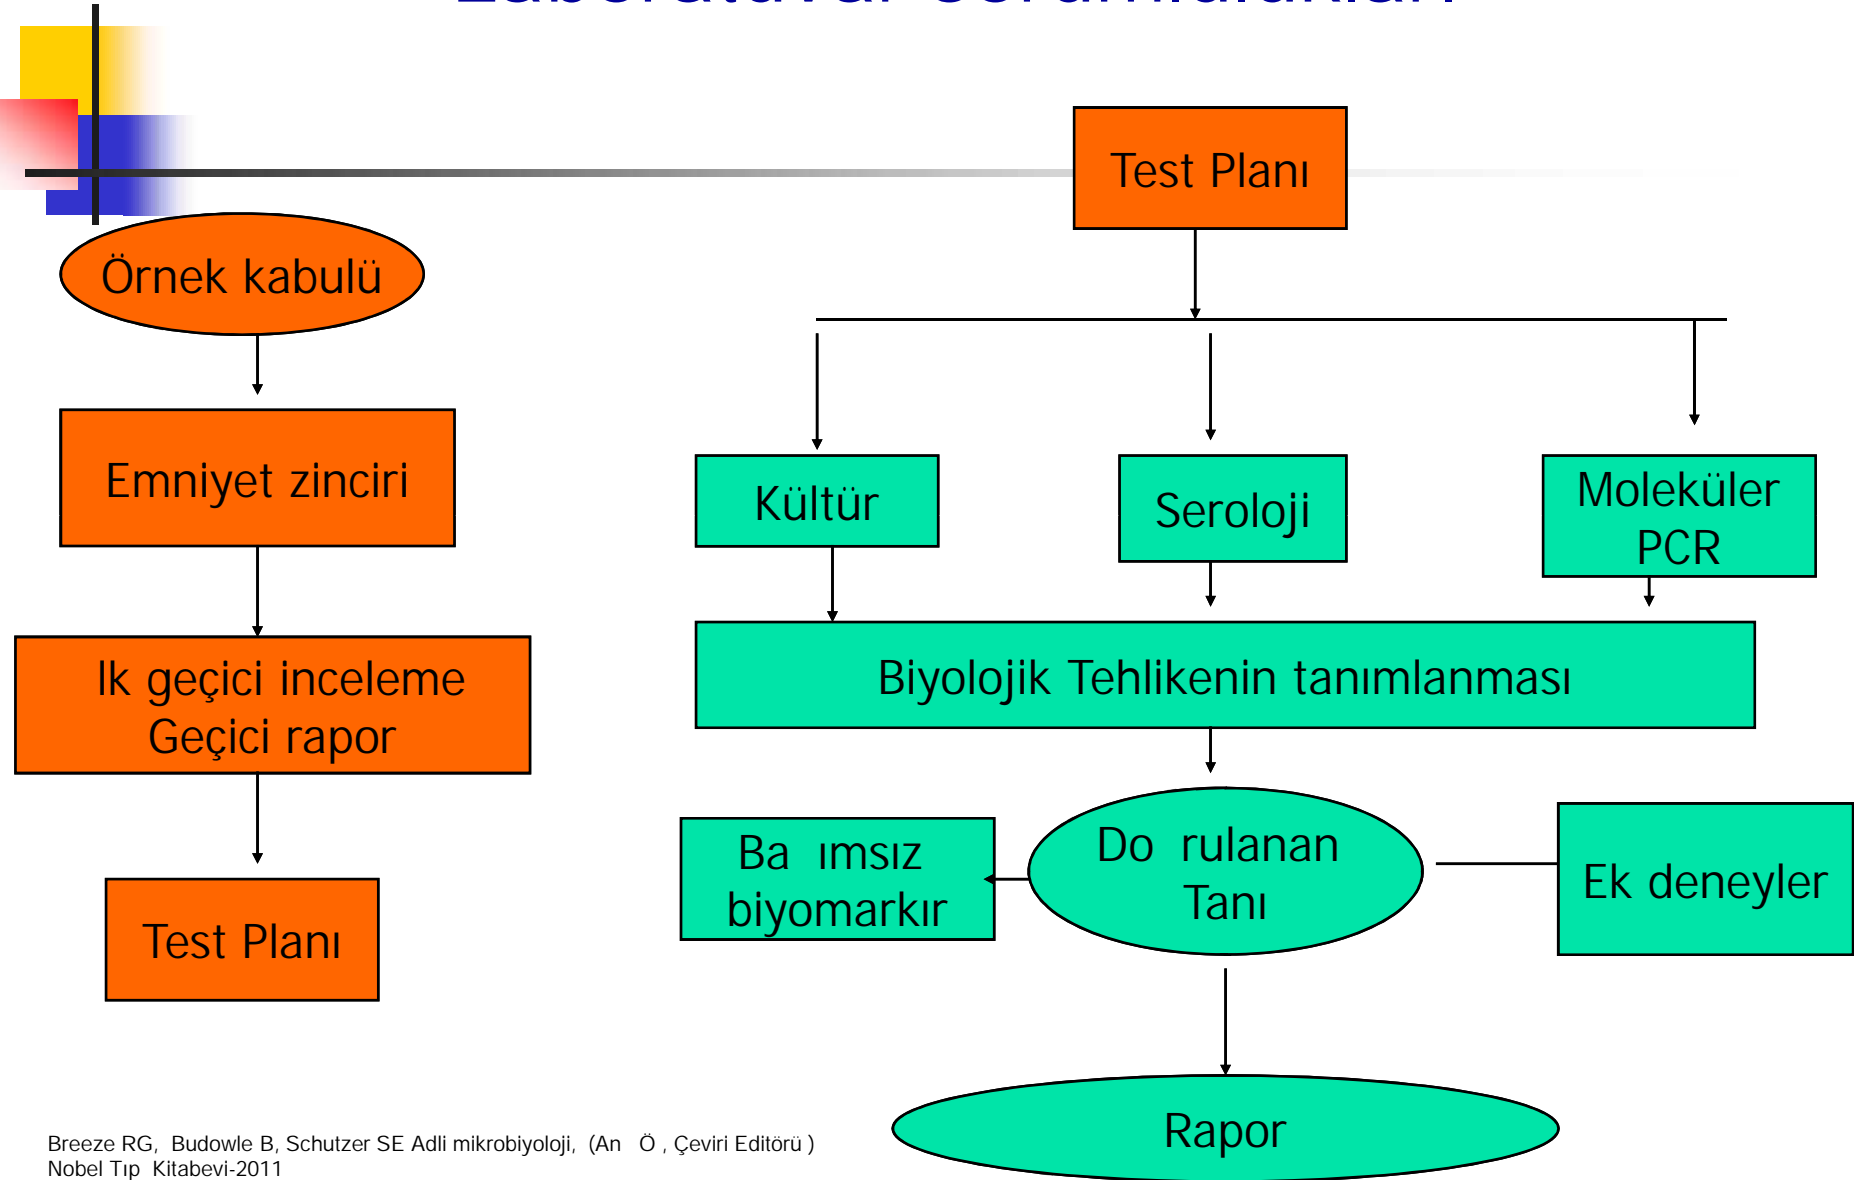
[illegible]

Örnek kabulü

Emniyet zinciri

Ik geçici inceleme
Geçici rapor

Test Planı

Test Planı

Kültür

Seroloji

Moleküler
PCR

Biyolojik Tehlikenin tanımlanması

Ba ımsız
biyomarkır

Do rulanan
Tanı

Ek deneyler

Rapor

Breeze RG, Budowle B, Schutzer SE Adli mikrobiyoloji, (An Ö , Çeviri Editörü )
Nobel Tıp Kitabevi-2011